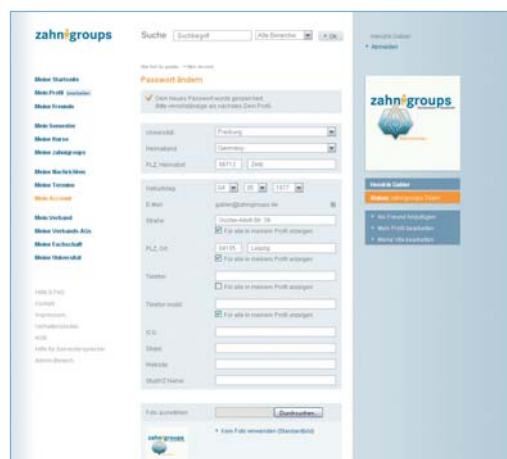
zahngroups

Suche [Suchbegriff] [Alle Bereiche] » Ok

Hendrik Gabler
» Abmelden

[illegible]

Passwort ändern

Dein neues Passwort wurde gespeichert. Bitte vervollständige als nächstes Dein Profil.

Meine Startseite
Mein Profil [bearbeiten]
Meine Freunde

Meine Semester
Meine Kurse
Meine Zahngroups

Meine Nachrichten
Meine Termine
Mein Account

Mein Verband
Meine Verbands AGs
Meine Fachschaft
Meine Universität

Hilfe & FAQ
Kontakt
Impressum
Verhaltenskodex
AGB
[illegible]
Admin-Bereich

Universität: Freiburg
Heimatland: Germany
PLZ, Heimatort: 88712 Zeitz

Geburtstag: 04 20 1977
E-Mail: gabler@zahngroups.de
Straße: Grosse-Allee Str. 38
Für alle in meinem Profil anzeigen
PLZ, Ort: 04105 Leipzig
Für alle in meinem Profil anzeigen
Telefon:
Für alle in meinem Profil anzeigen
Telefon mobil:
Für alle in meinem Profil anzeigen
ICQ:
Skype:
Webseite:
StudiVZ Name:

Foto auswählen: Durchsuchen...

zahngroups
» Kein Foto verwenden (Standardbild)

zahngroups

Hendrik Gabler
Status: zahngroups Team

» Als Freund hinzufügen
» Mein Profil bearbeiten
» Meine Vita bearbeiten